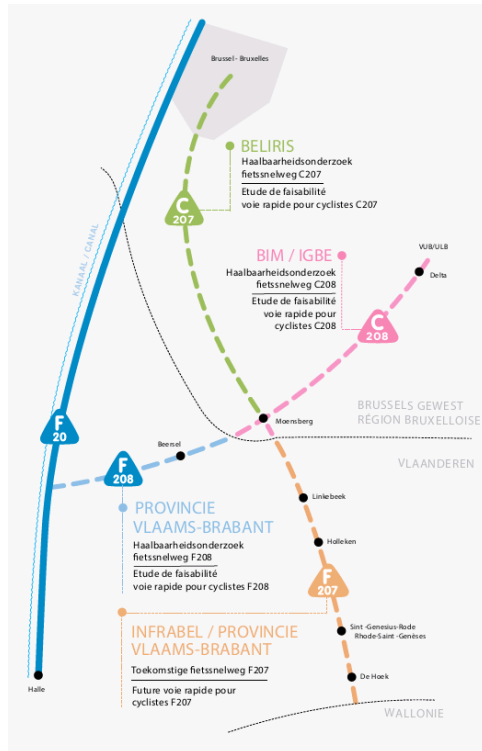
Brussel - Bruxelles

BELIRIS
Haalbaarheidsonderzoek fietssnelweg C207
Etude de faisabilité voie rapide pour cyclistes C207

C 207

BIM / IGBE
Haalbaarheidsonderzoek fietssnelweg C208
Etude de faisabilité voie rapide pour cyclistes C208

VUB/ULB
Delta

C 208

KANAAL / CANAL

F 20

Moensberg

BRUSSELS GEWEST
RÉGION BRUXELLOISE

Beersel

F 208

VLAANDEREN

Linkebeek

PROVINCIE VLAAMS-BRABANT
Haalbaarheidsonderzoek fietssnelweg F208
Etude de faisabilité voie rapide pour cyclistes F208

Holleken

F 207

INFRABEL / PROVINCIE VLAAMS-BRABANT
Toekomstige fietssnelweg F207
Future voie rapide pour cyclistes F207

Sint -Genesius-Rode
Rhode-Saint -Genèses

De Hoek

Halle

WALLONIE